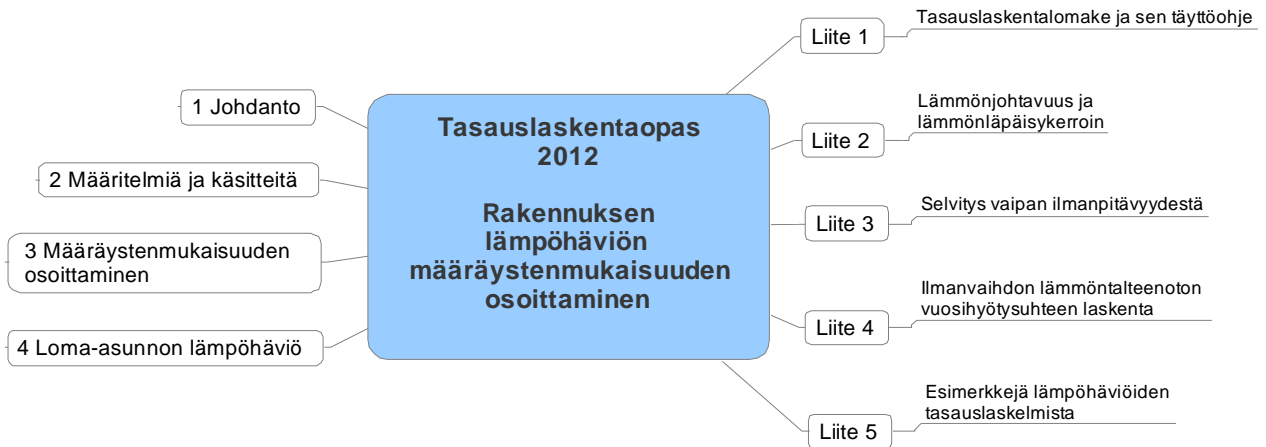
Tasauslaskentaopas 2012

Rakennuksen lämpöhäviön määräystenmukaisuuden osoittaminen

1 Johdanto

2 Määritelmiä ja käsitteitä

3 Määräystenmukaisuuden osoittaminen

4 Loma-asunnon lämpöhäviö

Liite 1

Tasauslaskentalomake ja sen täyttöohje

Liite 2

Lämmönjohtavuus ja lämmönläpäisykerroin

Liite 3

Selvitys vaipan ilmanpitävyydestä

Liite 4

Ilmanvaihdon lämmöntalteenoton vuosihyötysuhteen laskenta

Liite 5

Esimerkkejä lämpöhäviöiden tasauslaskelmista